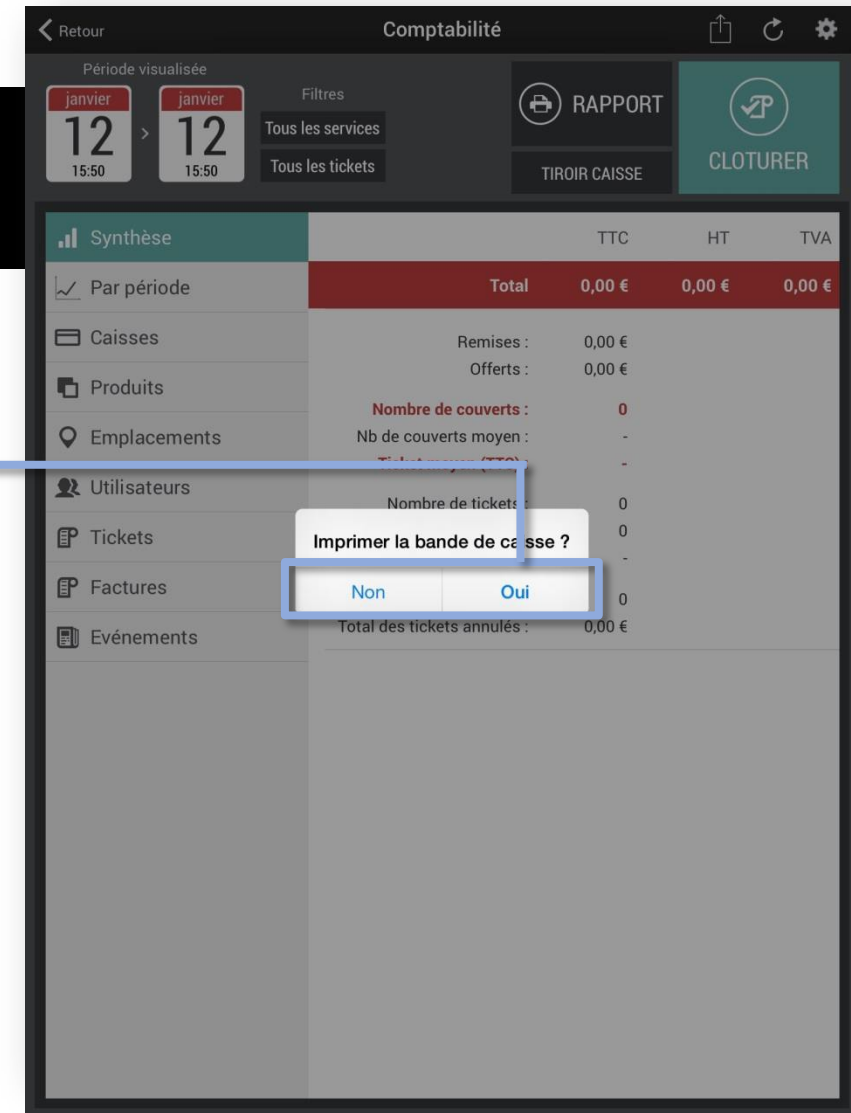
Retour
Comptabilité

Période visualisée
janvier
12
15:50
>
janvier
12
15:50

Filtres
Tous les services
Tous les tickets

RAPPORT
TIROIR CAISSE
CLOTURER

Synthèse
Par période
Caisses
Produits
Emplacements
Utilisateurs
Tickets
Factures
Evénements

| | TTC | HT | TVA |
|---|---|---|---|
| Total | 0,00 € | 0,00 € | 0,00 € |

Remises : 0,00 €
Offerts : 0,00 €
Nombre de couverts : 0
Nb de couverts moyen : -
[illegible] -
Nombre de tickets : 0
0
-
0
Total des tickets annulés : 0,00 €

Imprimer la bande de caisse ?
Non
Oui